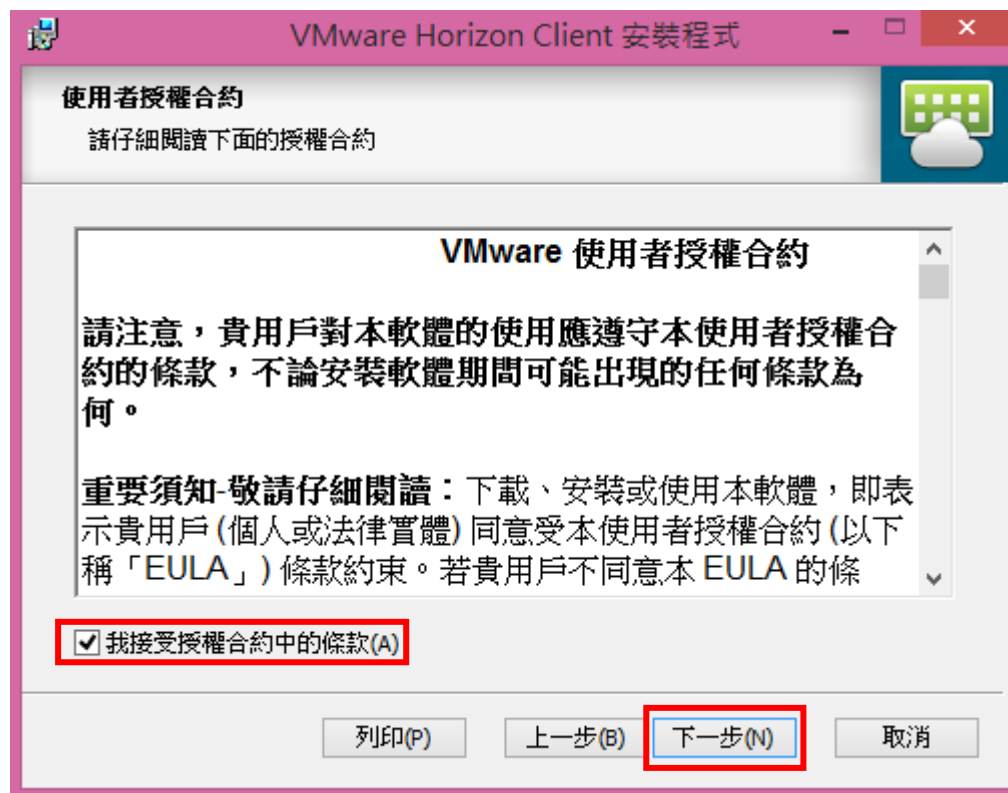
VMware Horizon Client 安裝程式

使用者授權合約

請仔細閱讀下面的授權合約

VMware 使用者授權合約

請注意，貴用戶對本軟體的使用應遵守本使用者授權合約的條款，不論安裝軟體期間可能出現的任何條款為何。

重要須知-敬請仔細閱讀：下載、安裝或使用本軟體，即表示貴用戶 (個人或法律實體) 同意受本使用者授權合約 (以下稱「EULA」) 條款約束。若貴用戶不同意本 EULA 的條

我接受授權合約中的條款(A)

列印(P)　上一步(B)　下一步(N)　取消